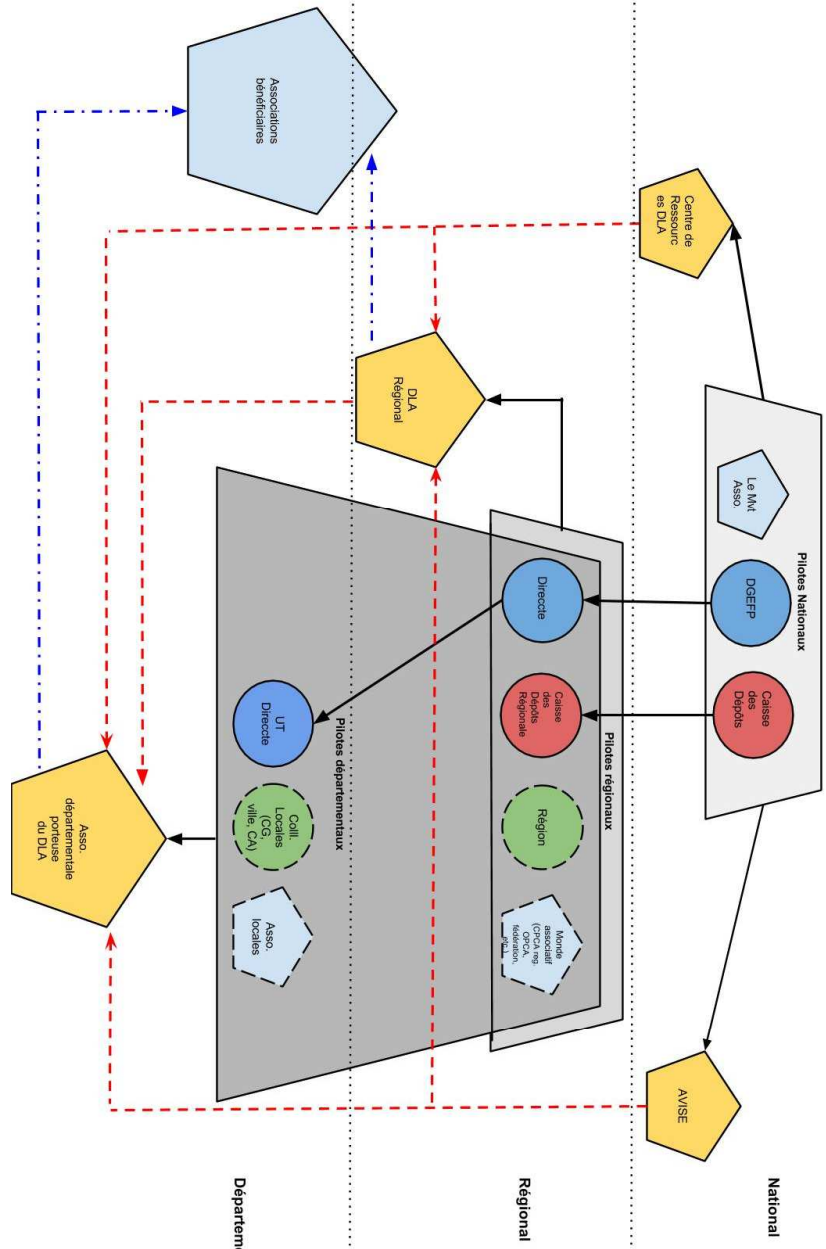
National

Régional

Departem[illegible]

Pilotes Nationaux

Le Mt Asso.

DGEFP

Caisse des Dépôts

Centre de Ressources DLA

AVISE

Pilotes régionaux

Directe

Caisse des Dépôts Régionale

Région

Monde associatif (CRCA reg, OPCA, fédération, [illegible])

DLA Régional

Pilotes departementaux

UT Directe

Coll. Locales (CG, ville, CA)

Asso. locales

Asso. départementale porteuse du DLA

Associations bénéficiaires